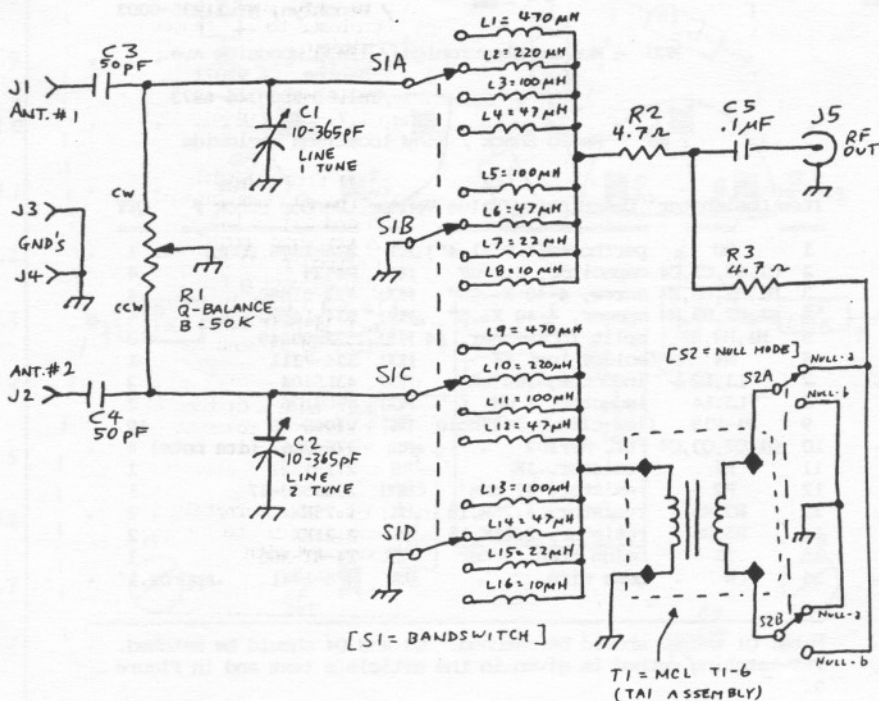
J1 ANT. #1
C3 50pF
C1 10-365pF LINE 1 TUNE
S1A
L1 = 470 μH
L2 = 220 μH
L3 = 100 μH
L4 = 47 μH
R2 4.7 Ω
C5 .1 μF
J5 RF OUT
J3 GND'S J4
CW
CCW
R1 Q-BALANCE B-50K
S1B
L5 = 100 μH
L6 = 47 μH
L7 = 22 μH
L8 = 10 μH
R3 4.7 Ω
L9 = 470 μH
L10 = 220 μH
[S2 = NULL MODE]
ANT. #2 J2
C4 50pF
S1C
L11 = 100 μH
L12 = 47 μH
S2A
NULL-a
NULL-b
C2 10-365pF LINE 2 TUNE
S1D
L13 = 100 μH
L14 = 47 μH
L15 = 22 μH
L16 = 10 μH
S2B
NULL-a
NULL-b
[S1 = BANDSWITCH]
T1 = MCL T1-6 (TAI ASSEMBLY)